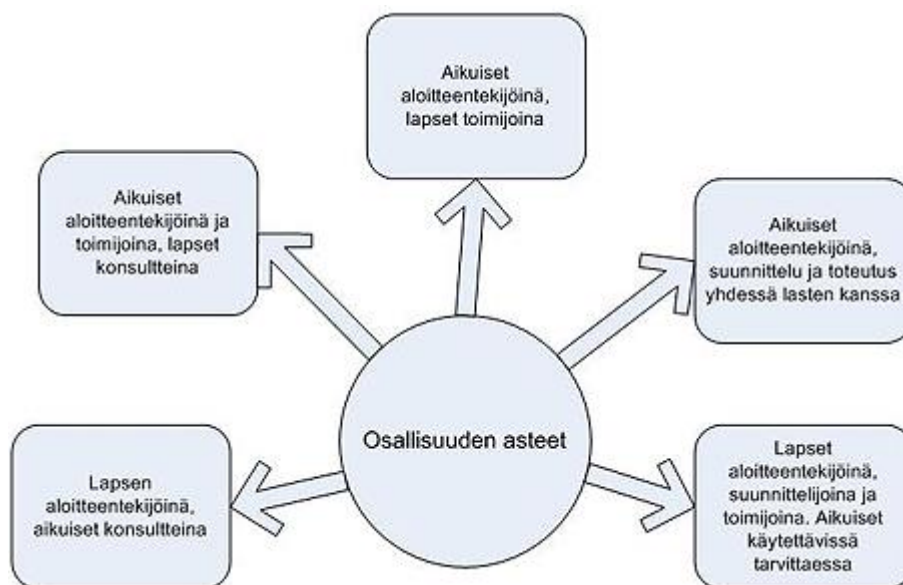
Aikuiset aloitteentekijöinä, lapset toimijoina

Aikuiset aloitteentekijöinä ja toimijoina, lapset konsultteina

Aikuiset aloitteentekijöinä, suunnittelu ja toteutus yhdessä lasten kanssa

Osallisuuden asteet

Lapsen aloitteentekijöinä, aikuiset konsultteina

Lapset aloitteentekijöinä, suunnittelijoina ja toimijoina. Aikuiset käytettävissä tarvittaessa